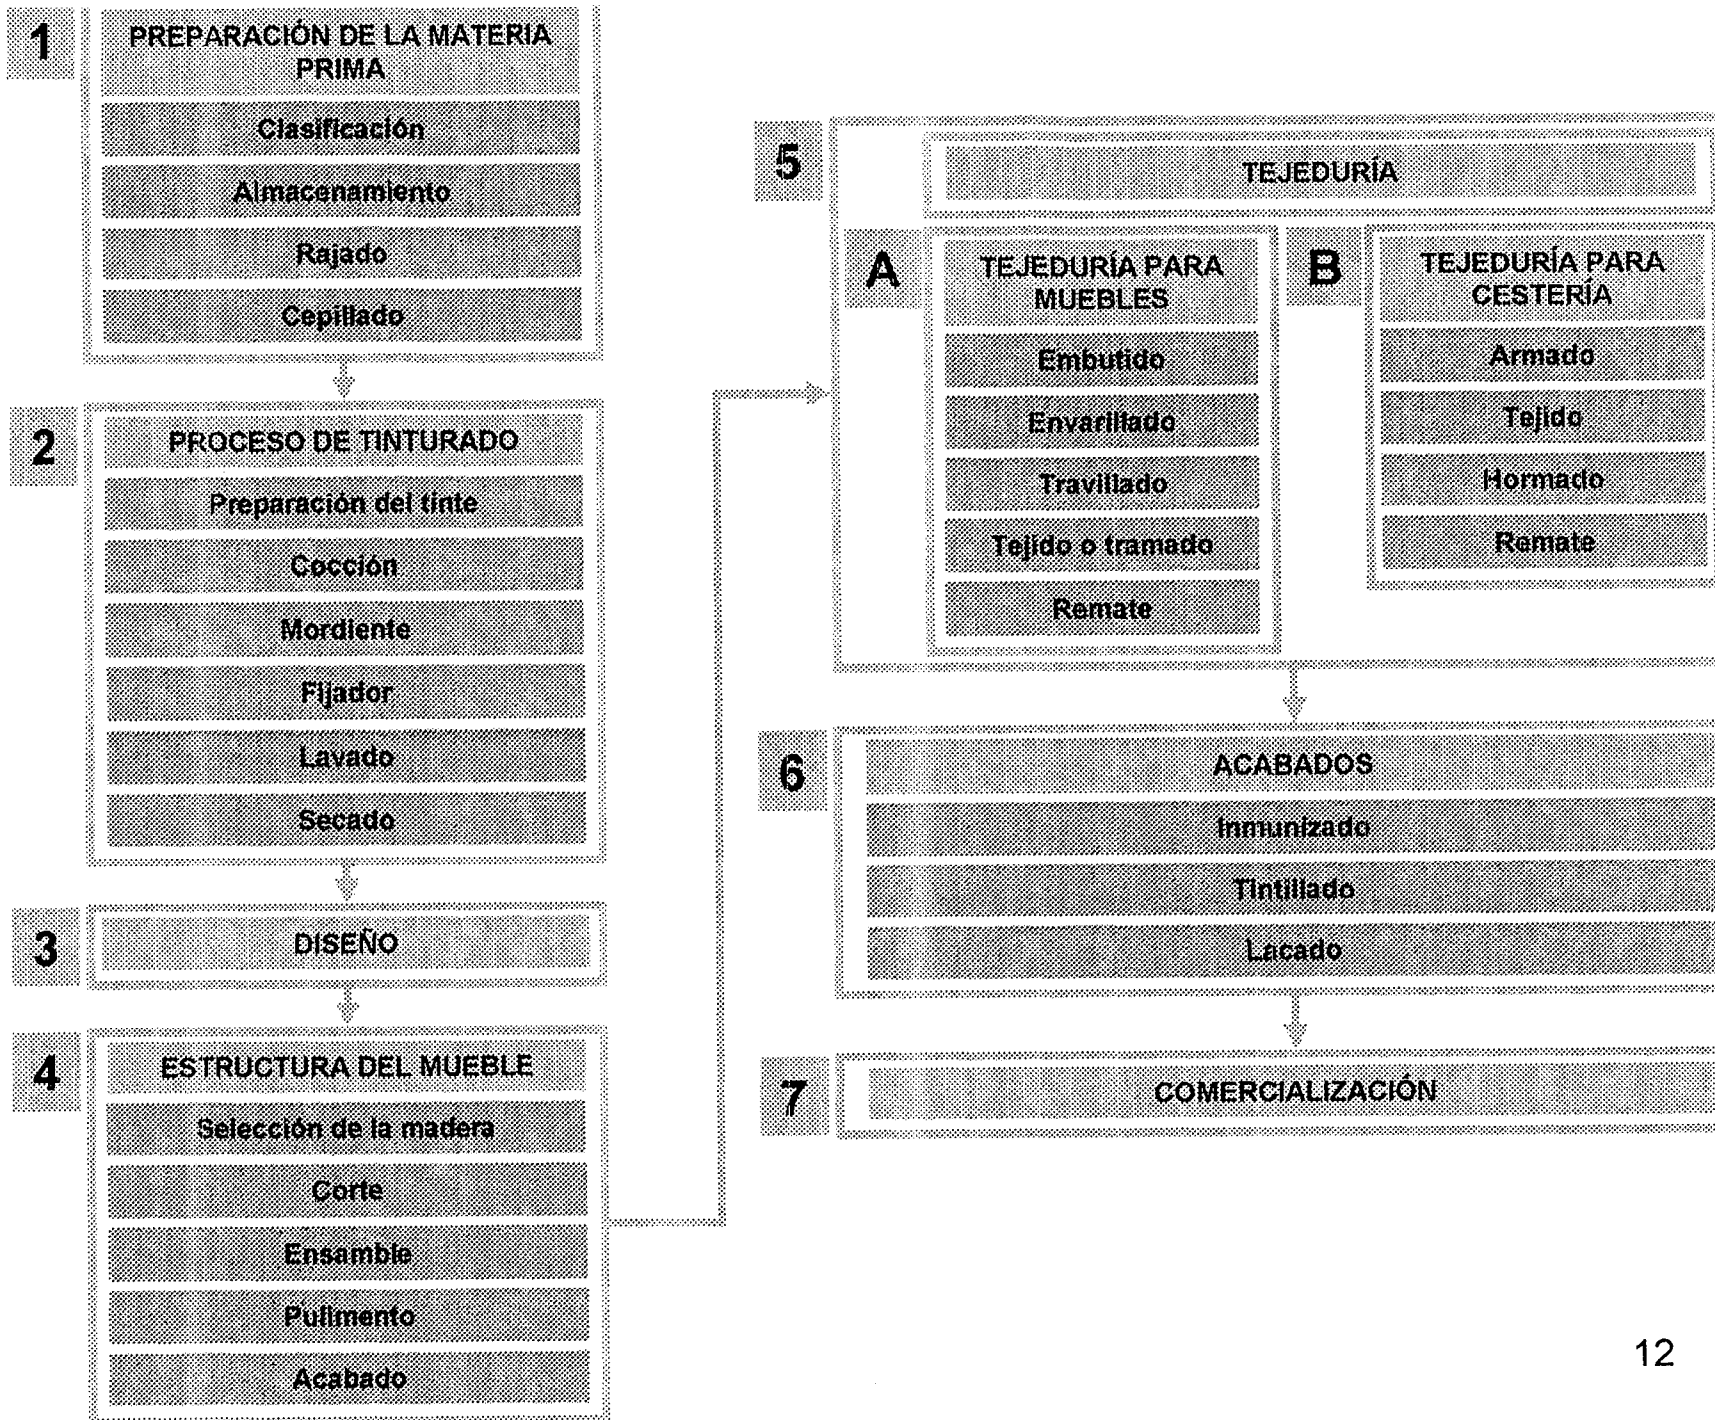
1
PREPARACIÓN DE LA MATERIA PRIMA
Clasificación
Almacenamiento
Rajado
Cepillado

2
PROCESO DE TINTURADO
Preparación del tinte
Cocción
Mordiente
Fijador
Lavado
Secado

3
DISEÑO

4
ESTRUCTURA DEL MUEBLE
Selección de la madera
Corte
Ensamble
Pulimento
Acabado

5
TEJEDURÍA

A
TEJEDURÍA PARA MUEBLES
Embutido
Envarillado
Travillado
Tejido o tramado
Remate

B
TEJEDURÍA PARA CESTERÍA
Armado
Tejido
Hormado
Remate

6
ACABADOS
Inmunizado
Tintillado
Lacado

7
COMERCIALIZACIÓN

12